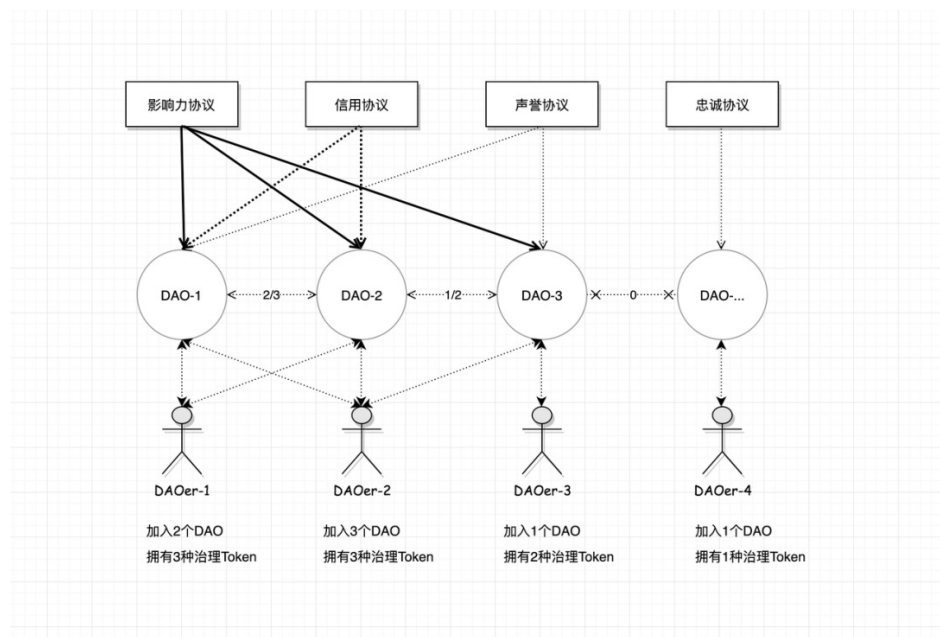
影响力协议

信用协议

声誉协议

忠诚协议

DAO-1

2/3

DAO-2

1/2

DAO-3

0

DAO-...

DAOer-1

DAOer-2

DAOer-3

DAOer-4

加入2个DAO
拥有3种治理Token

加入3个DAO
拥有3种治理Token

加入1个DAO
拥有2种治理Token

加入1个DAO
拥有1种治理Token